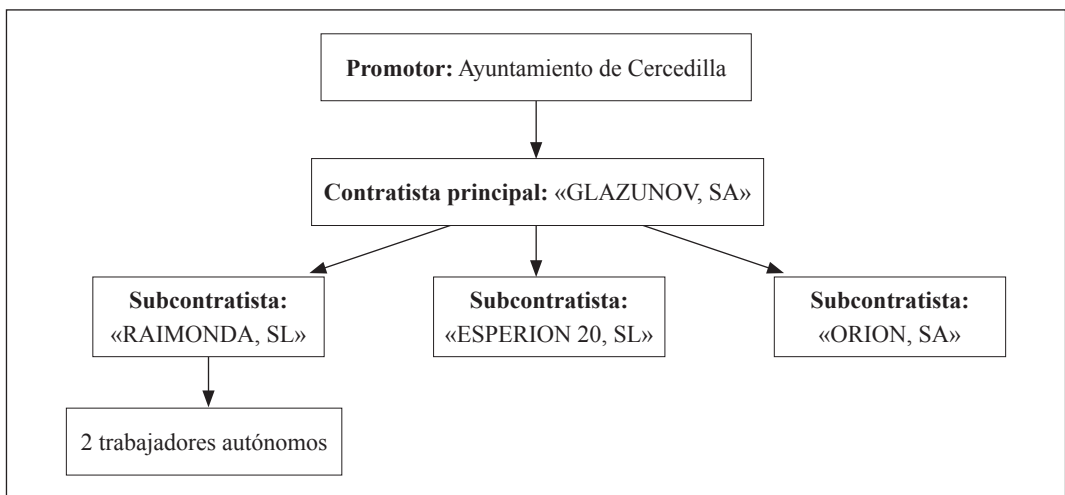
**Promotor:** Ayuntamiento de Cercedilla

**Contratista principal:** «GLAZUNOV, SA»

**Subcontratista:** «RAIMONDA, SL»

**Subcontratista:** «ESPERION 20, SL»

**Subcontratista:** «ORION, SA»

2 trabajadores autónomos